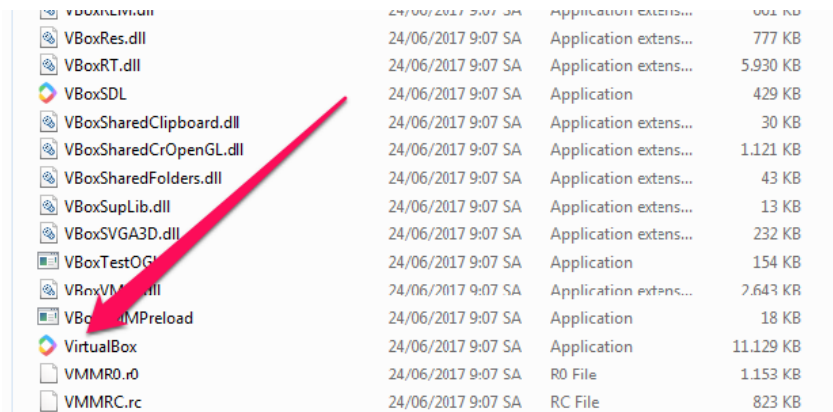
| | | | |
|---|---|---|---|
| VBoxREM.dll | 24/06/2017 9:07 SA | Application extens... | 601 KB |
| VBoxRes.dll | 24/06/2017 9:07 SA | Application extens... | 777 KB |
| VBoxRT.dll | 24/06/2017 9:07 SA | Application extens... | 5.930 KB |
| VBoxSDL | 24/06/2017 9:07 SA | Application | 429 KB |
| VBoxSharedClipboard.dll | 24/06/2017 9:07 SA | Application extens... | 30 KB |
| VBoxSharedCrOpenGL.dll | 24/06/2017 9:07 SA | Application extens... | 1.121 KB |
| VBoxSharedFolders.dll | 24/06/2017 9:07 SA | Application extens... | 43 KB |
| VBoxSupLib.dll | 24/06/2017 9:07 SA | Application extens... | 13 KB |
| VBoxSVGA3D.dll | 24/06/2017 9:07 SA | Application extens... | 232 KB |
| VBoxTestOG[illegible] | 24/06/2017 9:07 SA | Application | 154 KB |
| VBoxVM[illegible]ll | 24/06/2017 9:07 SA | Application extens... | 2.643 KB |
| VBo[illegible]MPreload | 24/06/2017 9:07 SA | Application | 18 KB |
| VirtualBox | 24/06/2017 9:07 SA | Application | 11.129 KB |
| VMMR0.r0 | 24/06/2017 9:07 SA | R0 File | 1.153 KB |
| VMMRC.rc | 24/06/2017 9:07 SA | RC File | 823 KB |